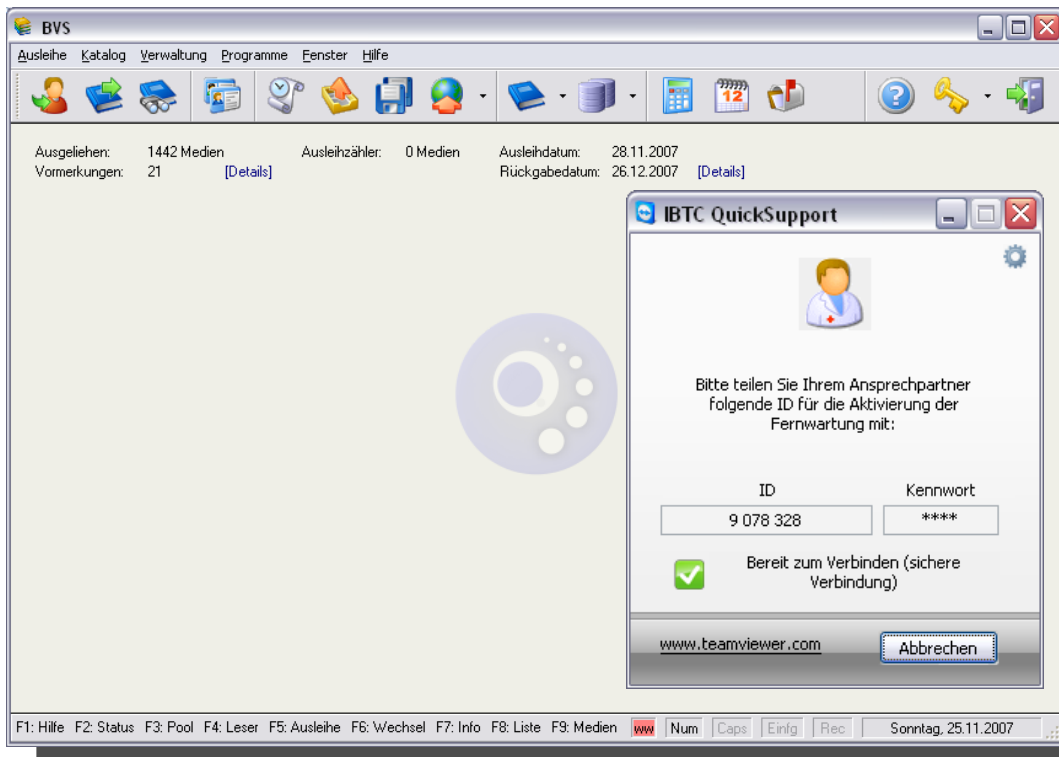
BVS

Ausleihe Katalog Verwaltung Programme Fenster Hilfe

Ausgeliehen: 1442 Medien Ausleihzähler: 0 Medien Ausleihdatum: 28.11.2007
Vormerkungen: 21 [Details] Rückgabedatum: 26.12.2007 [Details]

IBTC QuickSupport

Bitte teilen Sie Ihrem Ansprechpartner folgende ID für die Aktivierung der Fernwartung mit:

| ID | Kennwort |
|---|---|
| 9 078 328 | **** |

Bereit zum Verbinden (sichere Verbindung)

www.teamviewer.com

Abbrechen

F1: Hilfe F2: Status F3: Pool F4: Leser F5: Ausleihe F6: Wechsel F7: Info F8: Liste F9: Medien ww Num Caps Einfg Rec Sonntag, 25.11.2007